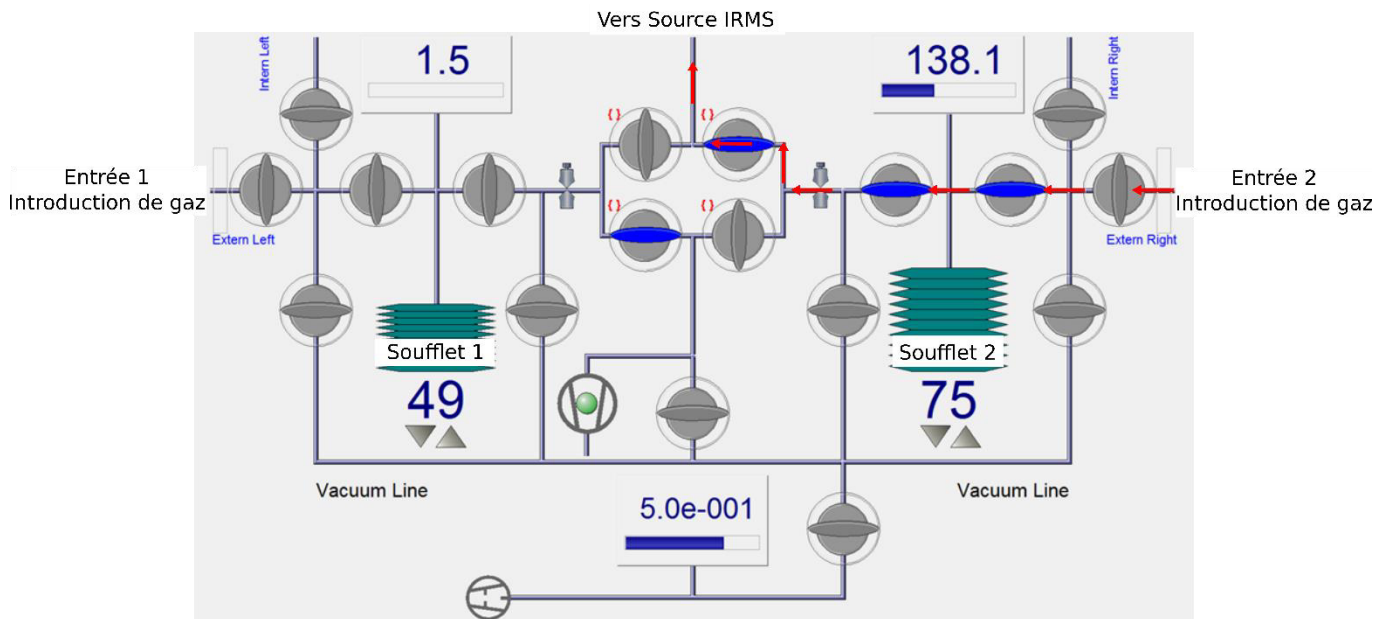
Vers Source IRMS

Intern Left

1.5

138.1

Intern Right

Entrée 1
Introduction de gaz

Extern Left

Entrée 2
Introduction de gaz

Extern Right

Soufflet 1

49

Soufflet 2

75

Vacuum Line

Vacuum Line

5.0e-001